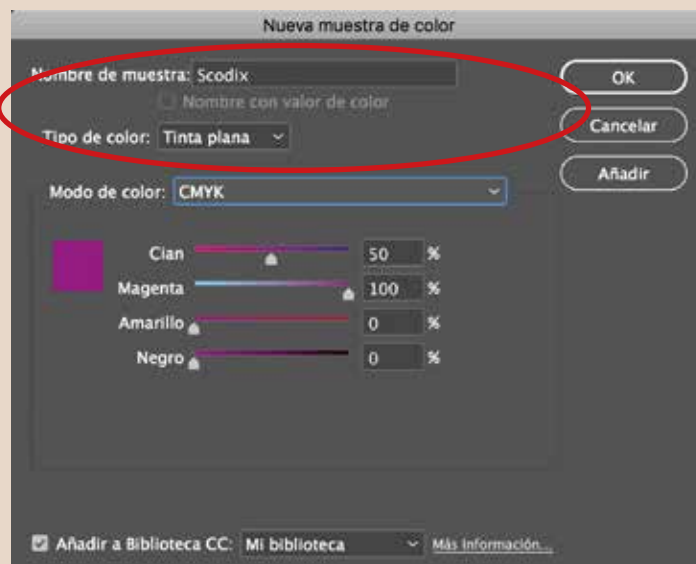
Nueva muestra de color

Nombre de muestra: Scodix

Nombre con valor de color

Tipo de color: Tinta plana

OK

Cancelar

Añadir

Modo de color: CMYK

Cian 50 %

Magenta 100 %

Amarillo 0 %

Negro 0 %

Añadir a Biblioteca CC: Mi biblioteca Más información...